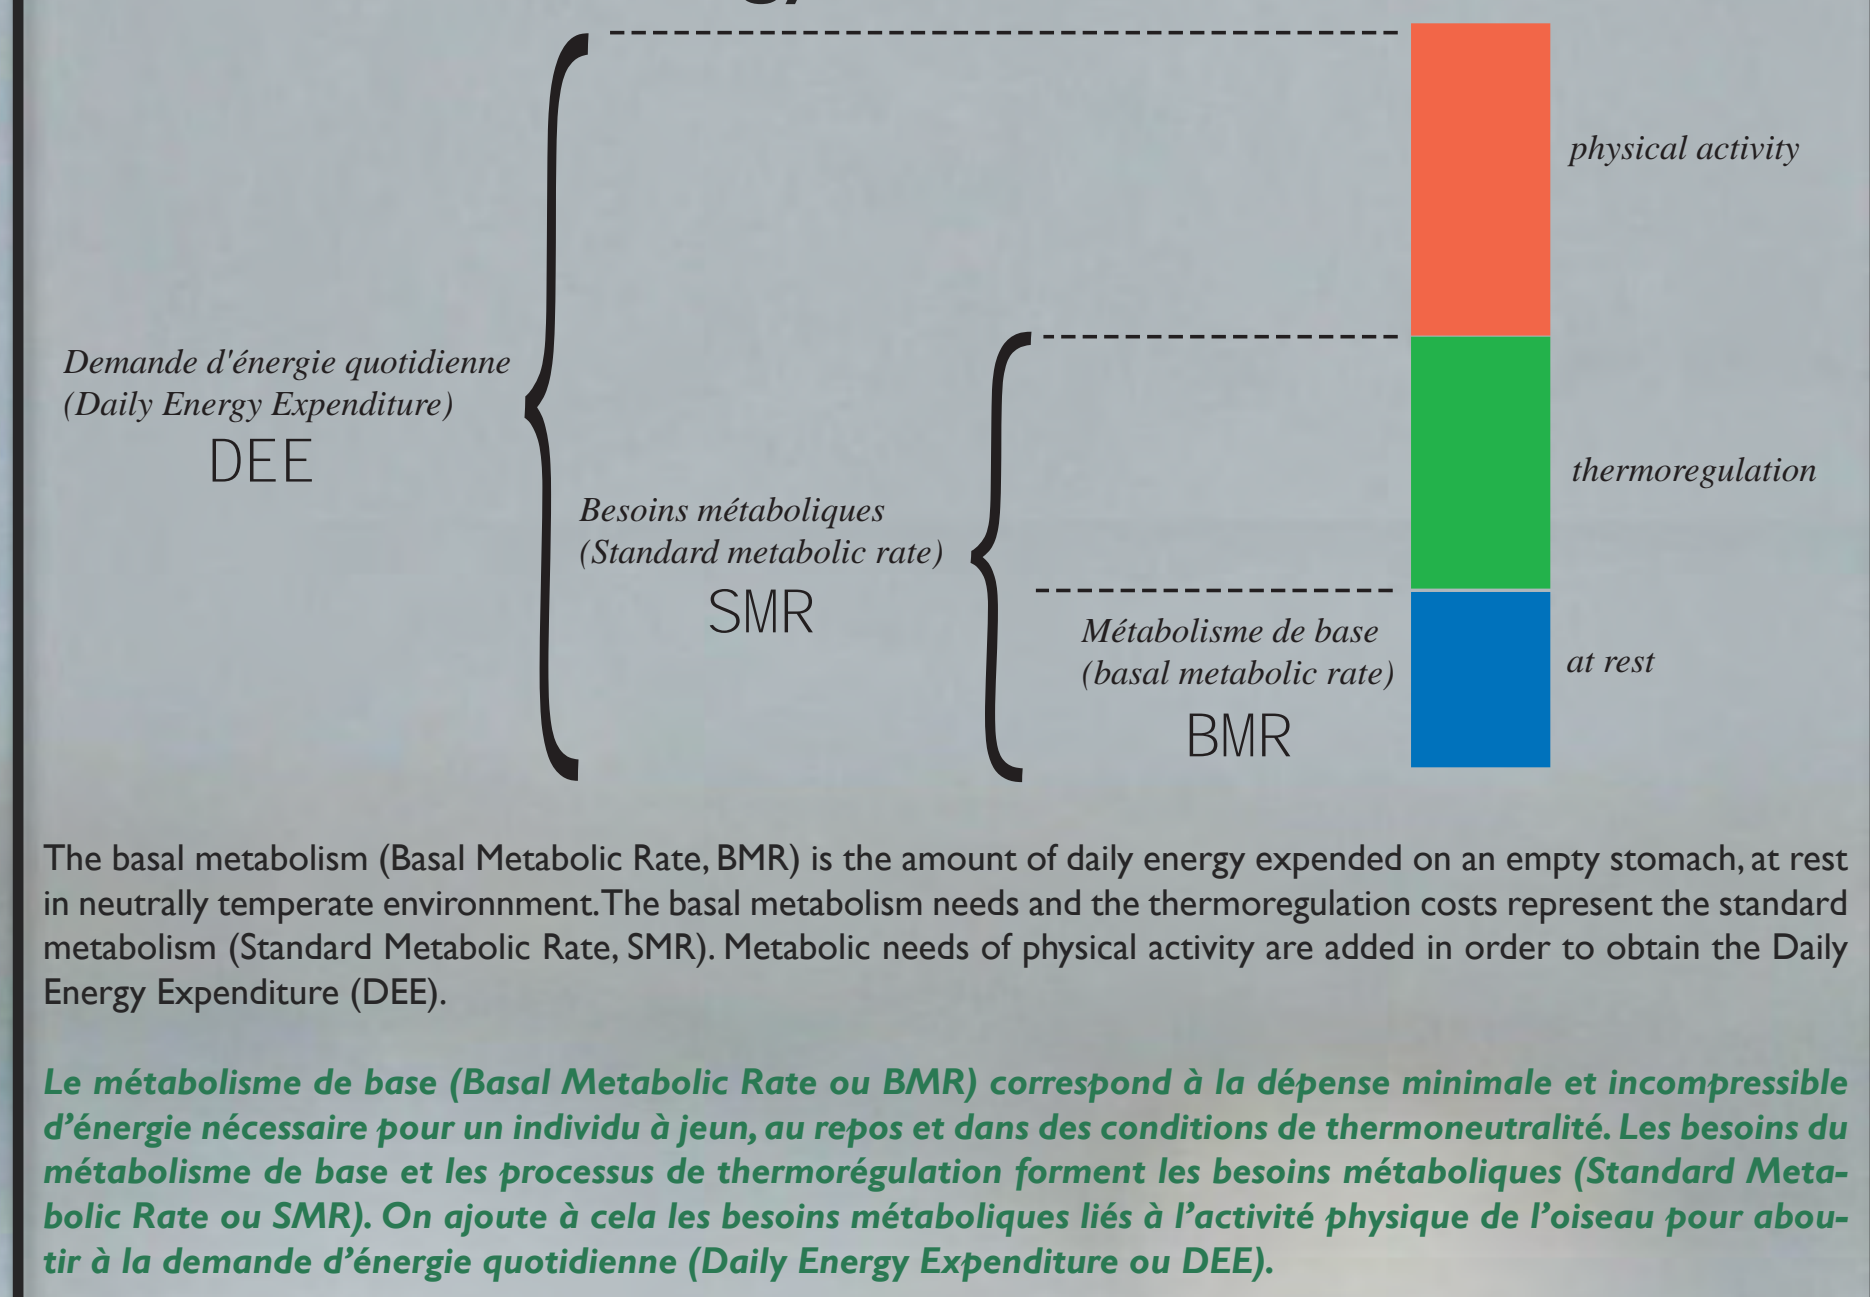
physical activity

Demande d'énergie quotidienne (Daily Energy Expenditure)
DEE

thermoregulation

Besoins métaboliques (Standard metabolic rate)
SMR

Métabolisme de base (basal metabolic rate)
BMR

at rest

The basal metabolism (Basal Metabolic Rate, BMR) is the amount of daily energy expended on an empty stomach, at rest in neutrally temperate environnment. The basal metabolism needs and the thermoregulation costs represent the standard metabolism (Standard Metabolic Rate, SMR). Metabolic needs of physical activity are added in order to obtain the Daily Energy Expenditure (DEE).

Le métabolisme de base (Basal Metabolic Rate ou BMR) correspond à la dépense minimale et incompressible d'énergie nécessaire pour un individu à jeun, au repos et dans des conditions de thermoneutralité. Les besoins du métabolisme de base et les processus de thermorégulation forment les besoins métaboliques (Standard Metabolic Rate ou SMR). On ajoute à cela les besoins métaboliques liés à l'activité physique de l'oiseau pour aboutir à la demande d'énergie quotidienne (Daily Energy Expenditure ou DEE).